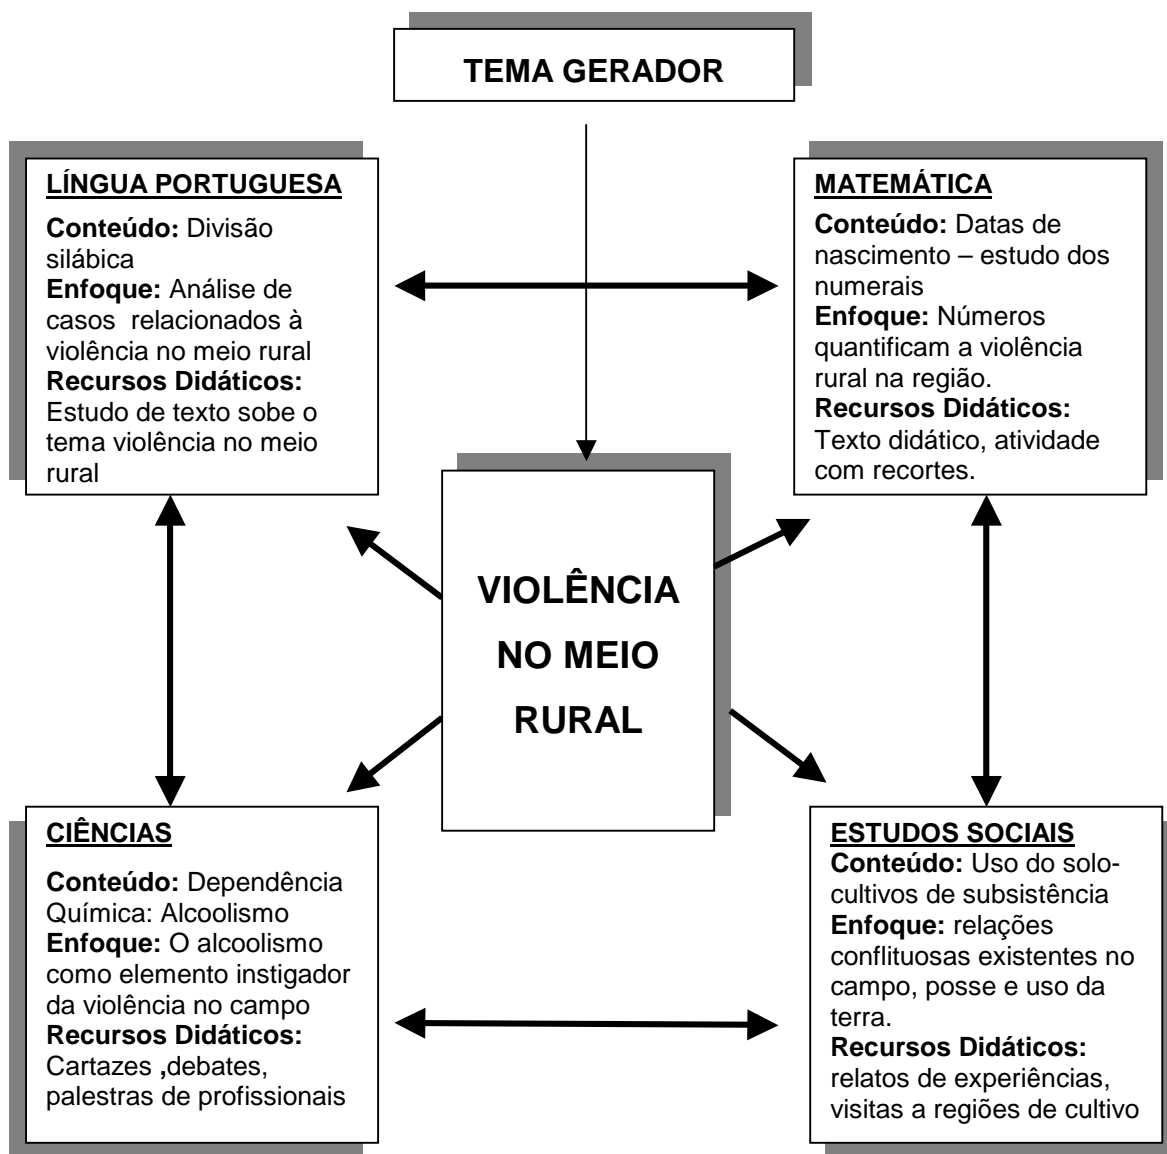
TEMA GERADOR

LÍNGUA PORTUGUESA
**Conteúdo:** Divisão silábica
**Enfoque:** Análise de casos relacionados à violência no meio rural
**Recursos Didáticos:** Estudo de texto sobe o tema violência no meio rural

MATEMÁTICA
**Conteúdo:** Datas de nascimento – estudo dos numerais
**Enfoque:** Números quantificam a violência rural na região.
**Recursos Didáticos:** Texto didático, atividade com recortes.

VIOLÊNCIA NO MEIO RURAL

CIÊNCIAS
**Conteúdo:** Dependência Química: Alcoolismo
**Enfoque:** O alcoolismo como elemento instigador da violência no campo
**Recursos Didáticos:** Cartazes ,debates, palestras de profissionais

ESTUDOS SOCIAIS
**Conteúdo:** Uso do solo- cultivos de subsistência
**Enfoque:** relações conflituosas existentes no campo, posse e uso da terra.
**Recursos Didáticos:** relatos de experiências, visitas a regiões de cultivo